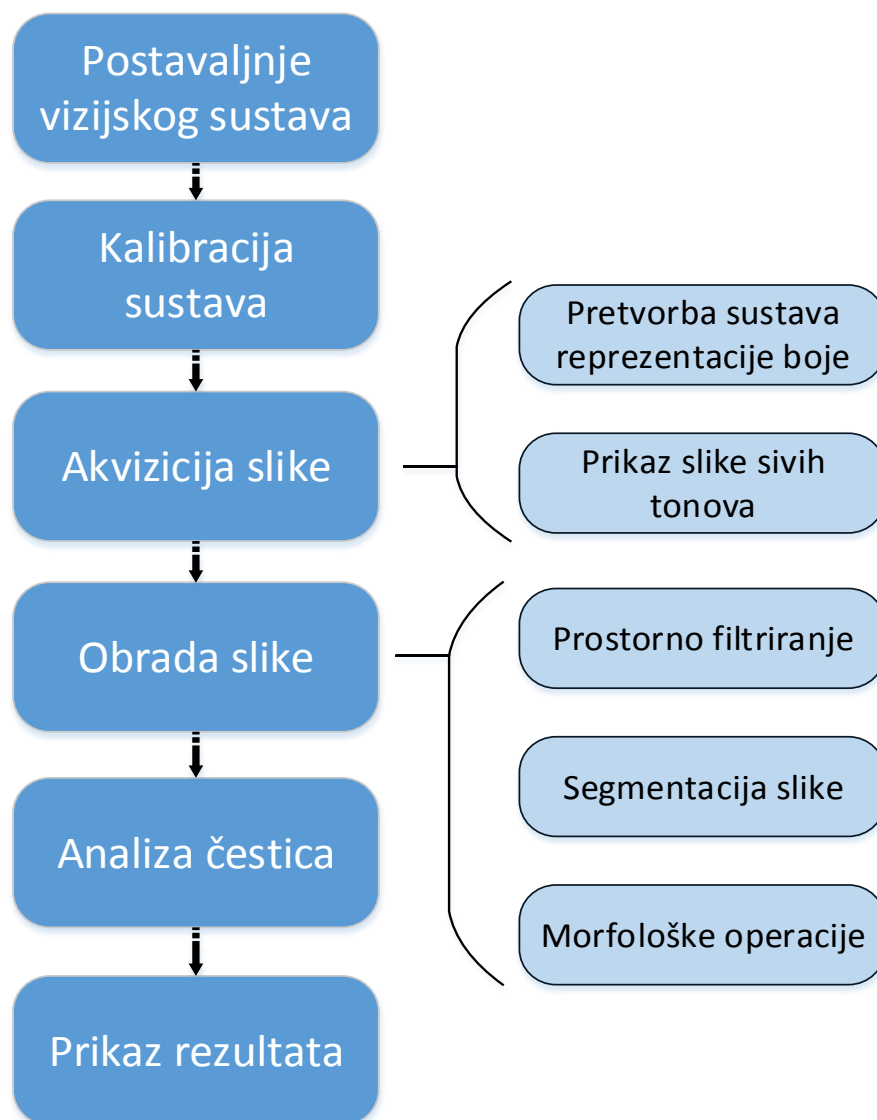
Postavaljnje vizijskog sustava

Kalibracija sustava

Akvizicija slike

Pretvorba sustava reprezentacije boje

Prikaz slike sivih tonova

Obrada slike

Prostorno filtriranje

Segmentacija slike

Morfološke operacije

Analiza čestica

Prikaz rezultata